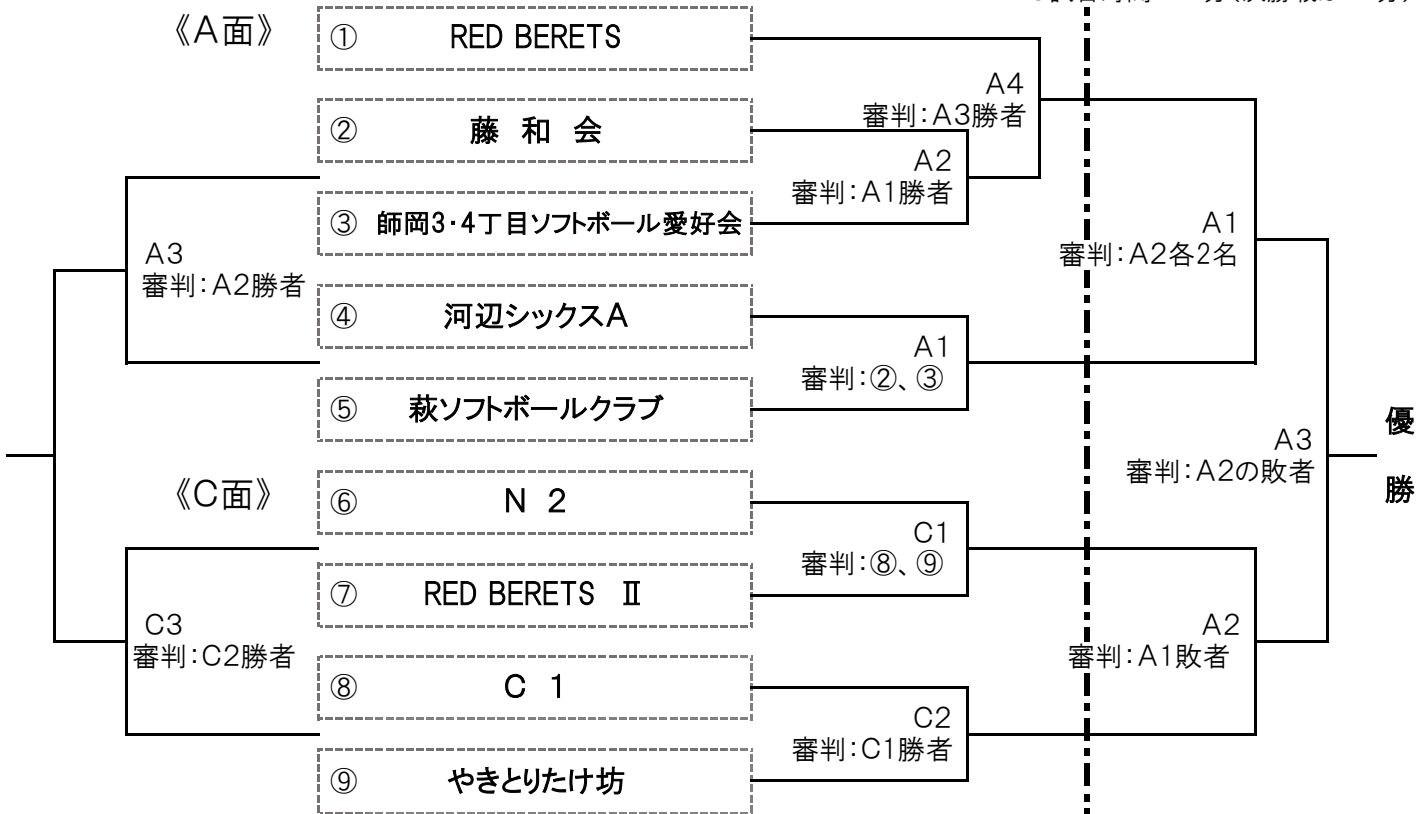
《A面》
① RED BERETS
② 藤 和 会
③ 師岡3・4丁目ソフトボール愛好会
④ 河辺シックスA
⑤ 萩ソフトボールクラブ
《C面》
⑥ N 2
⑦ RED BERETS Ⅱ
⑧ C 1
⑨ やきとりたけ坊

A4
審判：A3勝者
A2
審判：A1勝者
A3
審判：A2勝者
A1
審判：②、③
C1
審判：⑧、⑨
C3
審判：C2勝者
C2
審判：C1勝者

A1
審判：A2各2名
A3
審判：A2の敗者
A2
審判：A1敗者

優
勝